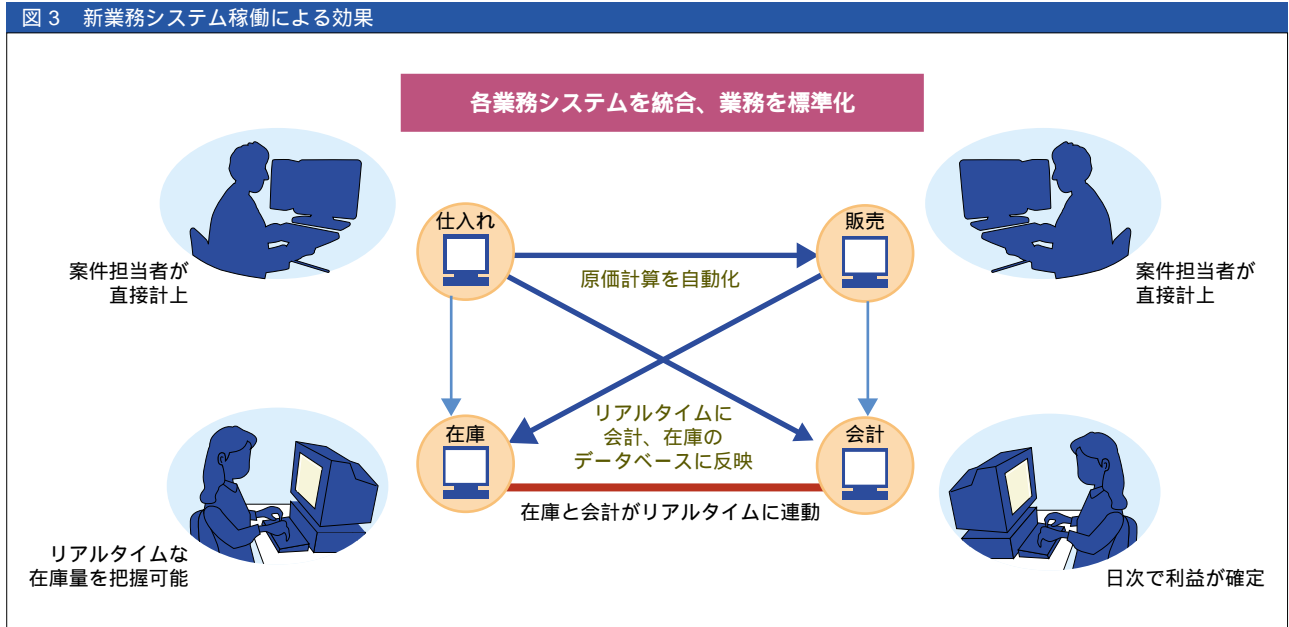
図３　新業務システム稼働による効果

各業務システムを統合、業務を標準化

仕入れ

販売

原価計算を自動化

案件担当者が直接計上

案件担当者が直接計上

リアルタイムに会計、在庫のデータベースに反映

在庫

会計

在庫と会計がリアルタイムに連動

リアルタイムな在庫量を把握可能

日次で利益が確定